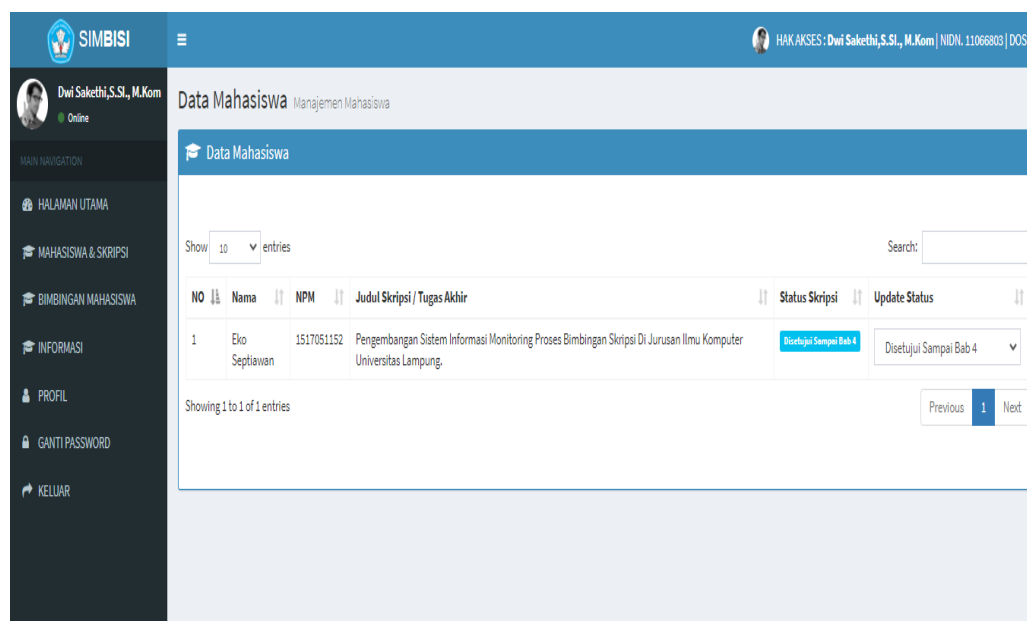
SIMBISI

HAK AKSES : Dwi Sakethi,S.SI., M.Kom | NIDN. 11066803 | DOS

Dwi Sakethi,S.SI., M.Kom
Online

MAIN NAVIGATION

HALAMAN UTAMA

MAHASISWA & SKRIPSI

BIMBINGAN MAHASISWA

INFORMASI

PROFIL

GANTI PASSWORD

KELUAR

Data Mahasiswa Manajemen Mahasiswa

Data Mahasiswa

Show 10 entries

Search:

| NO | Nama | NPM | Judul Skripsi / Tugas Akhir | Status Skripsi | Update Status |
|---|---|---|---|---|---|
| 1 | Eko Septiawan | 1517051152 | Pengembangan Sistem Informasi Monitoring Proses Bimbingan Skripsi Di Jurusan Ilmu Komputer Universitas Lampung. | Disetujui Sampai Bab 4 | Disetujui Sampai Bab 4 |

Showing 1 to 1 of 1 entries

Previous 1 Next